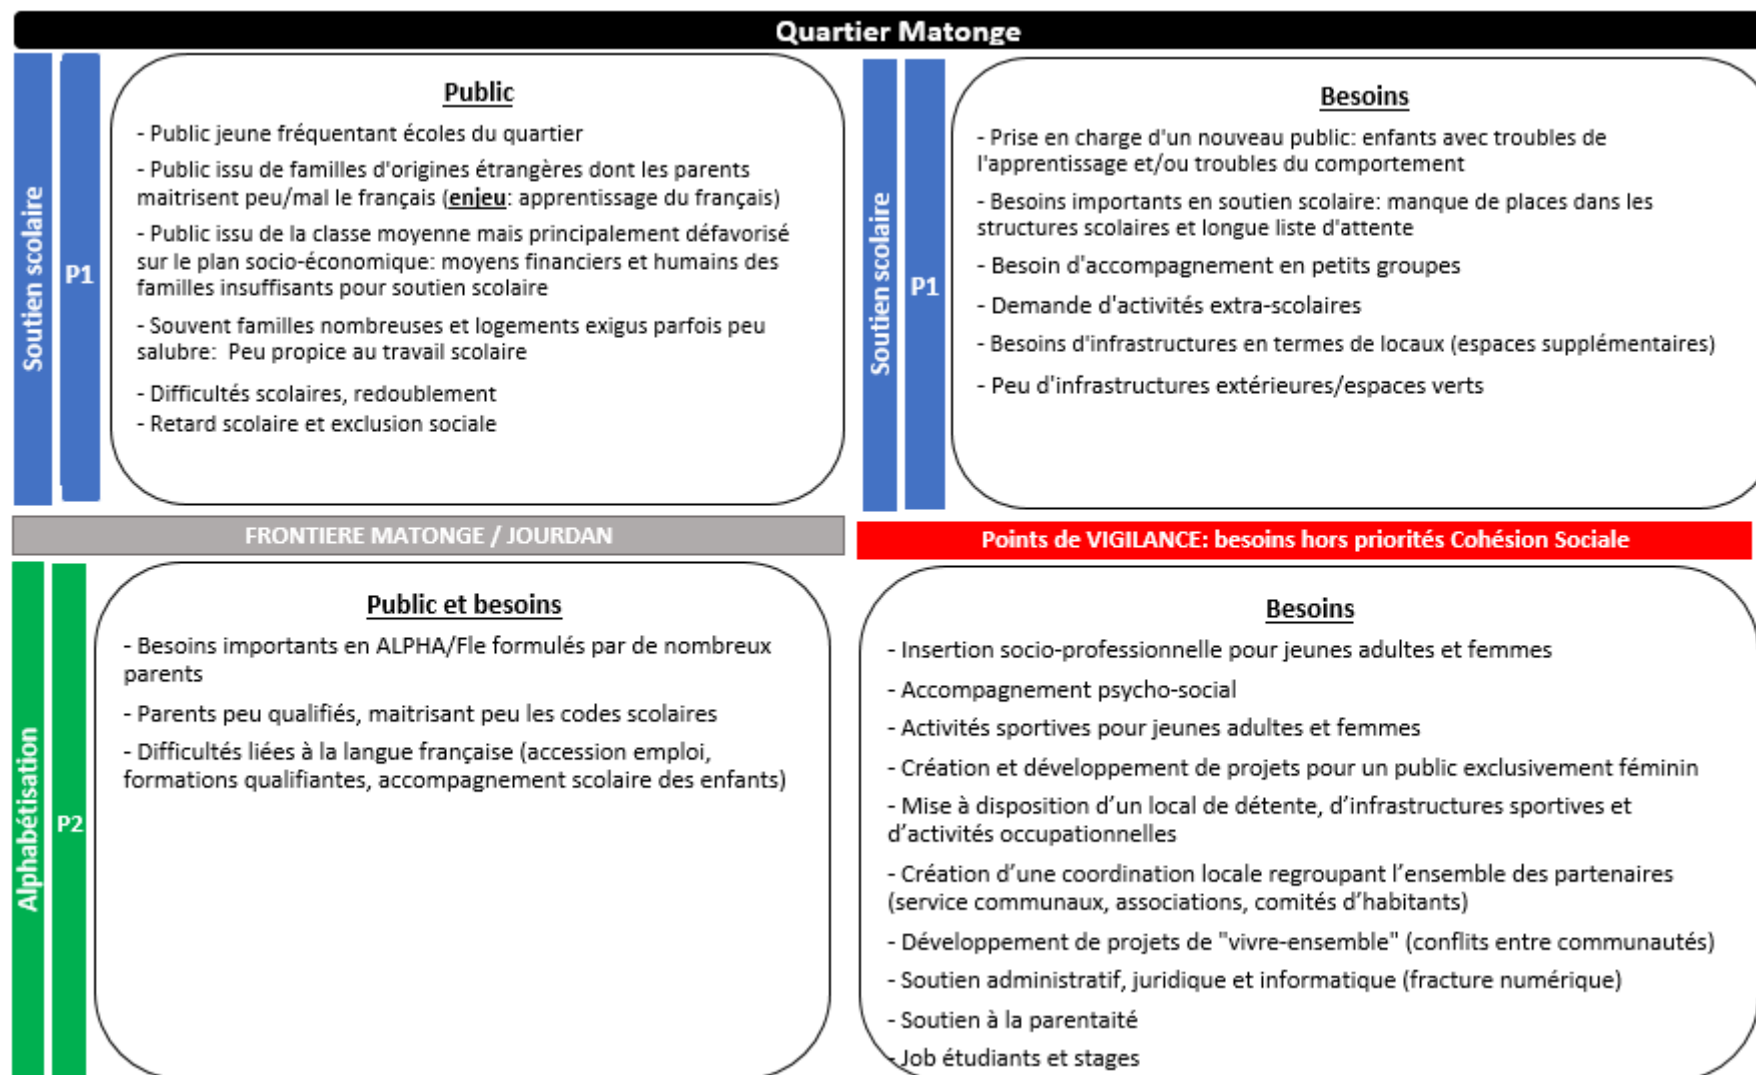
Quartier Matonge

Soutien scolaire

P1

Public

- Public jeune fréquentant écoles du quartier

- Public issu de familles d'origines étrangères dont les parents maitrisent peu/mal le français (enjeu: apprentissage du français)

- Public issu de la classe moyenne mais principalement défavorisé sur le plan socio-économique: moyens financiers et humains des familles insuffisants pour soutien scolaire

- Souvent familles nombreuses et logements exigus parfois peu salubre: Peu propice au travail scolaire

- Difficultés scolaires, redoublement

- Retard scolaire et exclusion sociale

Soutien scolaire

P1

Besoins

- Prise en charge d'un nouveau public: enfants avec troubles de l'apprentissage et/ou troubles du comportement

- Besoins importants en soutien scolaire: manque de places dans les structures scolaires et longue liste d'attente

- Besoin d'accompagnement en petits groupes

- Demande d'activités extra-scolaires

- Besoins d'infrastructures en termes de locaux (espaces supplémentaires)

- Peu d'infrastructures extérieures/espaces verts

FRONTIERE MATONGE / JOURDAN

Points de VIGILANCE: besoins hors priorités Cohésion Sociale

Alphabétisation

P2

Public et besoins

- Besoins importants en ALPHA/Fle formulés par de nombreux parents

- Parents peu qualifiés, maitrisant peu les codes scolaires

- Difficultés liées à la langue française (accession emploi, formations qualifiantes, accompagnement scolaire des enfants)

Besoins

- Insertion socio-professionnelle pour jeunes adultes et femmes

- Accompagnement psycho-social

- Activités sportives pour jeunes adultes et femmes

- Création et développement de projets pour un public exclusivement féminin

- Mise à disposition d'un local de détente, d'infrastructures sportives et d'activités occupationnelles

- Création d'une coordination locale regroupant l'ensemble des partenaires (service communaux, associations, comités d'habitants)

- Développement de projets de "vivre-ensemble" (conflits entre communautés)

- Soutien administratif, juridique et informatique (fracture numérique)

- Soutien à la parentaité

- Job étudiants et stages